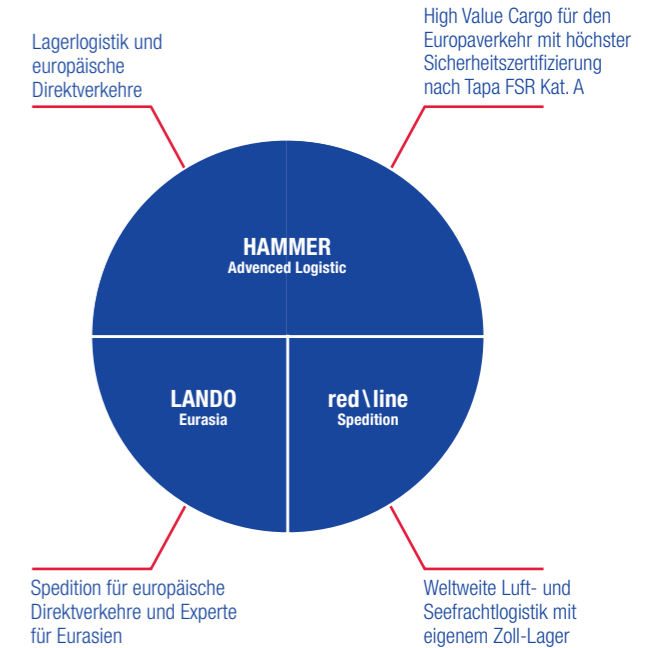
Lagerlogistik und europäische Direktverkehre

High Value Cargo für den Europaverkehr mit höchster Sicherheitszertifizierung nach Tapa FSR Kat. A

HAMMER
Advenced Logistic

LANDO
Eurasia

red\line
Spedition

Spedition für europäische Direktverkehre und Experte für Eurasien

Weltweite Luft- und Seefrachtlogistik mit eigenem Zoll-Lager